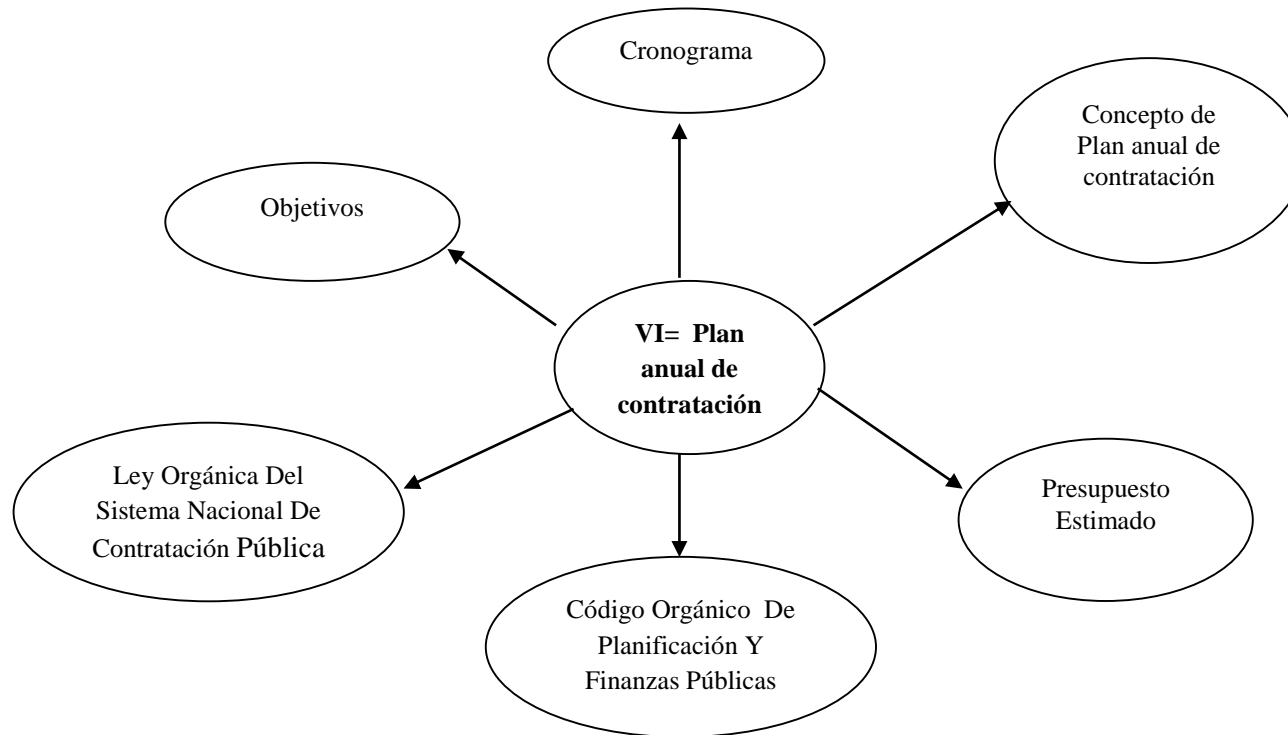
Cronograma

Concepto de Plan anual de contratación

Objetivos

**VI= Plan anual de contratación**

Ley Orgánica Del Sistema Nacional De Contratación Pública

Presupuesto Estimado

Código Orgánico De Planificación Y Finanzas Públicas